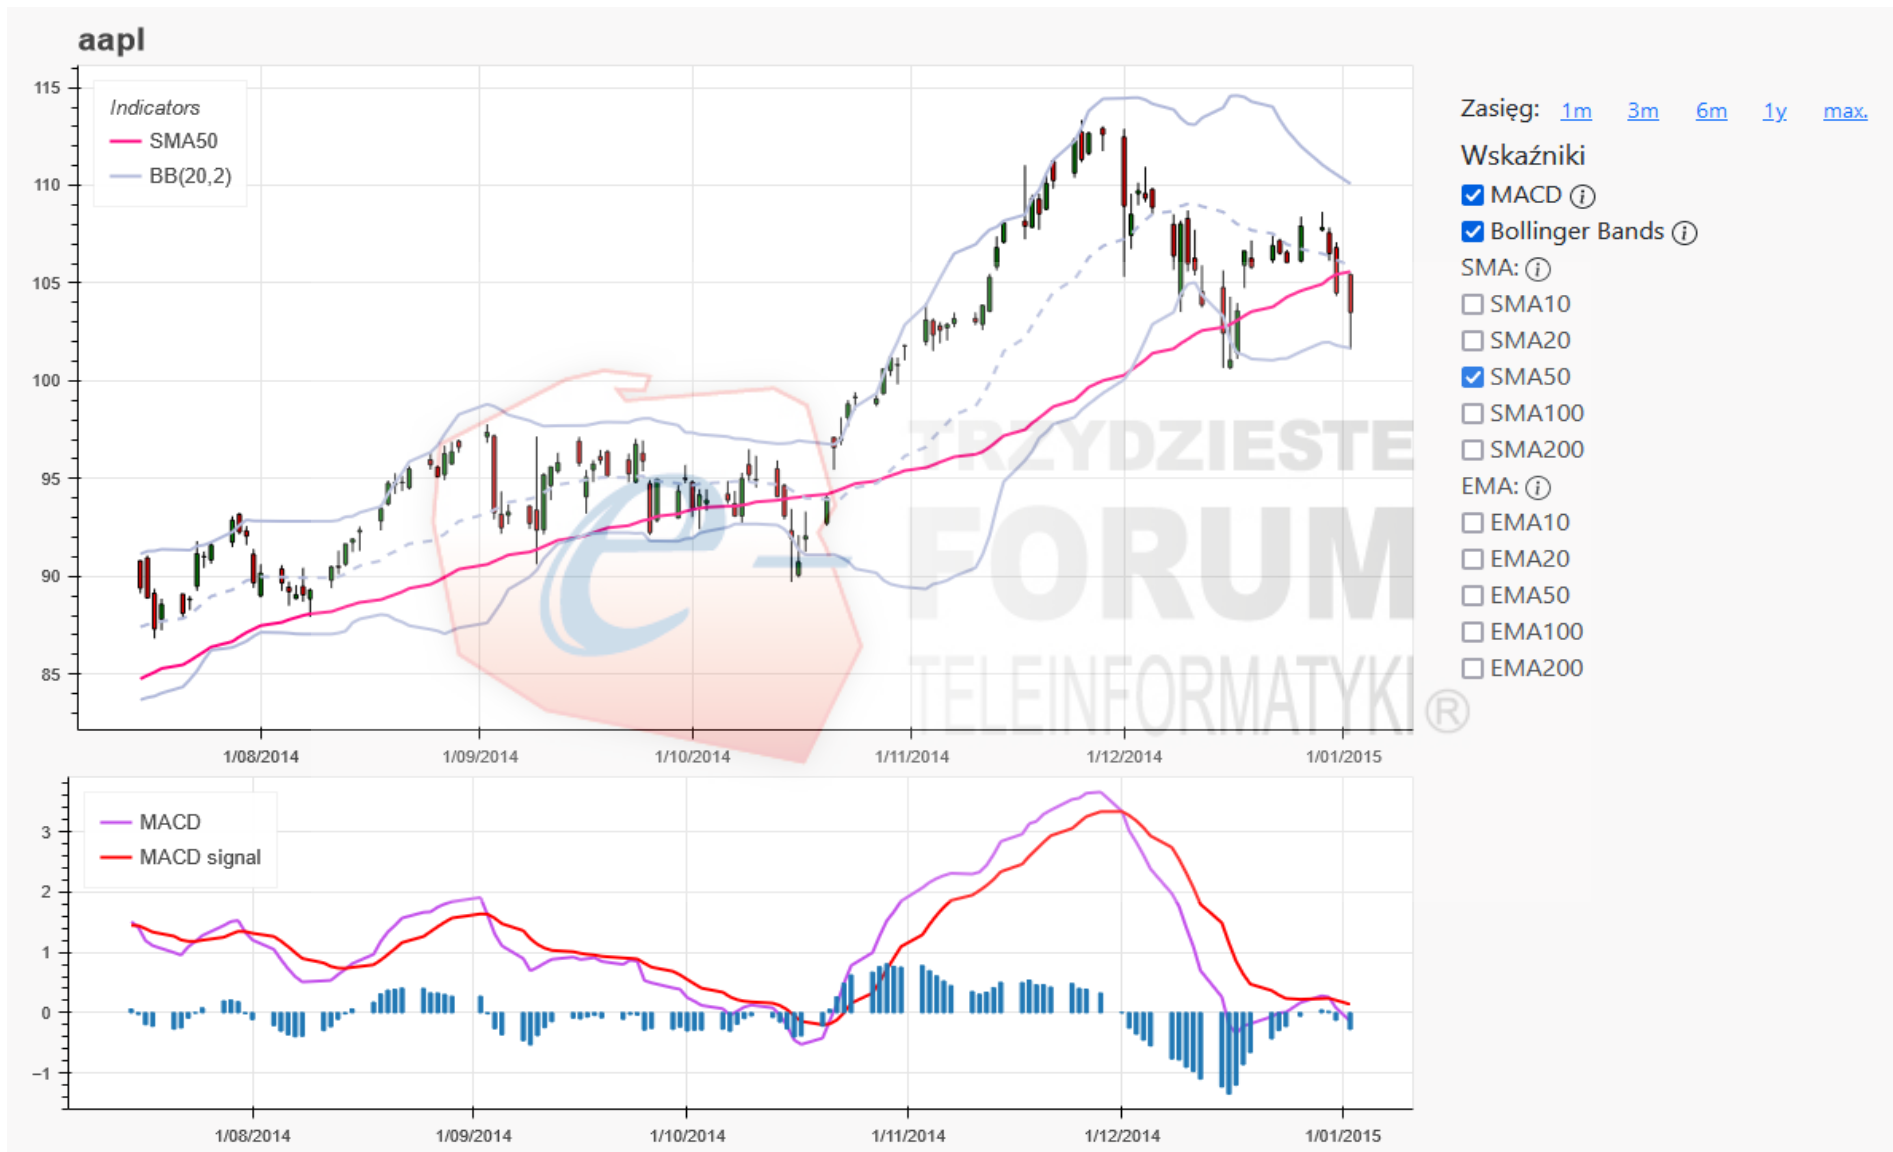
aapl

Indicators
SMA50
BB(20,2)

115
110
105
100
95
90
85

1/08/2014
1/09/2014
1/10/2014
1/11/2014
1/12/2014
1/01/2015

TRZYDZIESTE
FORUM
TELEINFORMATYKI®

MACD
MACD signal

3
2
1
0
−1

1/08/2014
1/09/2014
1/10/2014
1/11/2014
1/12/2014
1/01/2015

Zasięg: 1m 3m 6m 1y max.

Wskaźniki
MACD ⓘ
Bollinger Bands ⓘ
SMA: ⓘ
SMA10
SMA20
SMA50
SMA100
SMA200
EMA: ⓘ
EMA10
EMA20
EMA50
EMA100
EMA200